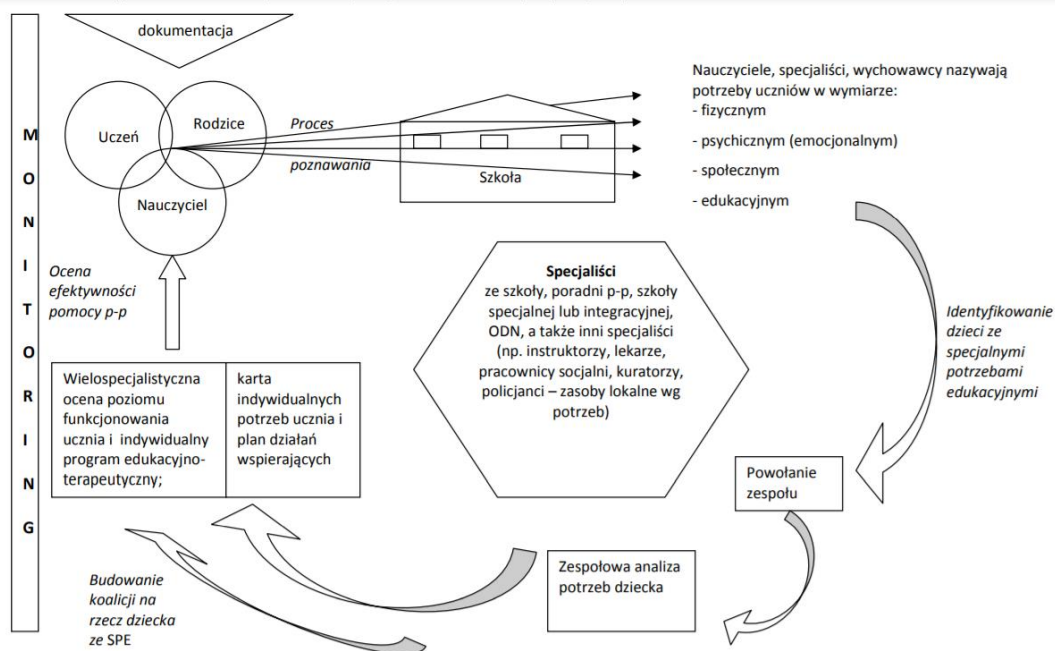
MONITORING

dokumentacja

Uczeń

Rodzice

Nauczyciel

Proces

poznawania

Szkoła

Nauczyciele, specjaliści, wychowawcy nazywają potrzeby uczniów w wymiarze:
- fizycznym
- psychicznym (emocjonalnym)
- społecznym
- edukacyjnym

Ocena efektywności pomocy p-p

Specjaliści
ze szkoły, poradni p-p, szkoły specjalnej lub integracyjnej, ODN, a także inni specjaliści (np. instruktorzy, lekarze, pracownicy socjalni, kuratorzy, policjanci – zasoby lokalne wg potrzeb)

Identyfikowanie dzieci ze specjalnymi potrzebami edukacyjnymi

| Wielospecjalistyczna ocena poziomu funkcjonowania ucznia i indywidualny program edukacyjno-terapeutyczny; | karta indywidualnych potrzeb ucznia i plan działań wspierających |
|---|---|

Powołanie zespołu

Zespołowa analiza potrzeb dziecka

Budowanie koalicji na rzecz dziecka ze SPE